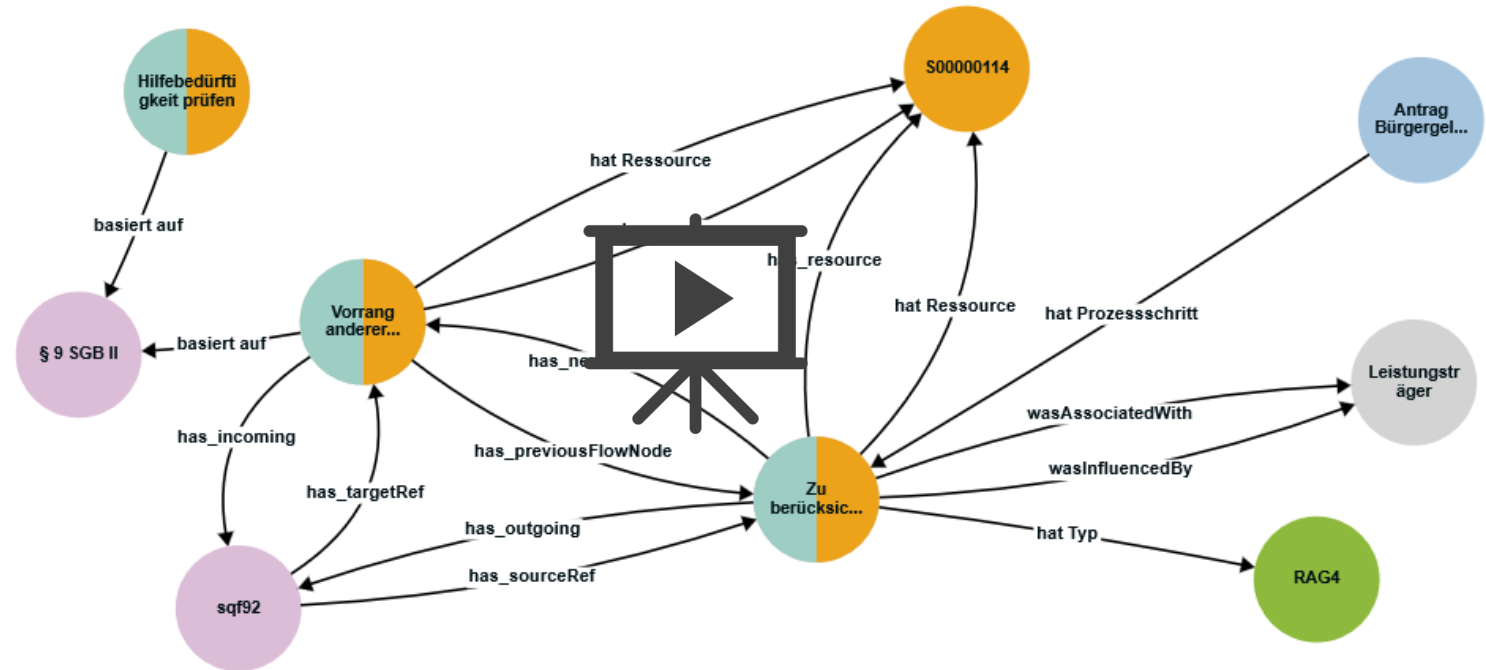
Hilfebedürftigkeit prüfen

basiert auf

§ 9 SGB II

basiert auf

Vorrang anderer...

hat Ressource

S00000114

Antrag Bürgergel...

has_resource

hat Ressource

hat Prozessschritt

has_ne

Leistungsträger

has_incoming

has_targetRef

has_previousFlowNode

wasAssociatedWith

wasInfluencedBy

Zu berücksic...

has_outgoing

hat Typ

has_sourceRef

sqf92

RAG4